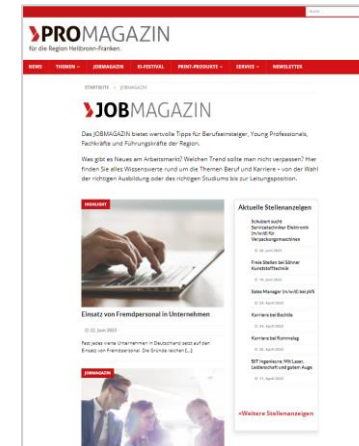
Suche

PROMAGAZIN
für die Region Heilbronn-Franken

NEWS THEMEN JOBMAGAZIN VI-FESTIVAL PRINT-PRODUKTE SERVICE NEWSLETTER

STARTSEITE / JOBMAGAZIN

JOBMAGAZIN

Das JOBMAGAZIN bietet wertvolle Tipps für Berufseinsteiger, Young Professionals, Fachkräfte und Führungskräfte der Region.

Was gibt es Neues am Arbeitsmarkt? Welchen Trend sollte man nicht verpassen? Hier finden Sie alles Wissenswerte rund um die Themen Beruf und Karriere – von der Wahl der richtigen Ausbildung oder des richtigen Studiums bis zur Leitungsposition.

HIGHLIGHT

Einsatz von Fremdpersonal in Unternehmen

23. Juni 2023

Fast jedes vierte Unternehmen in Deutschland setzt auf den Einsatz von Fremdpersonal. Die Gründe reichen [...]

JOBMAGAZIN

Aktuelle Stellenanzeigen

Schubert sucht Servicetechniker Elektronik (m/w/d) für Verpackungsmaschinen

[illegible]

Freie Stellen bei Söhner Kunststofftechnik

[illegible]

Sales Manager (m/w/d) bei plus

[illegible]

Karriere bei Bechtle

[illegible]

Karriere bei Rommelag

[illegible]

BIT Ingenieure: Mit Laser, Leidenschaft und gutem Auge

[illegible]

»Weitere Stellenanzeigen